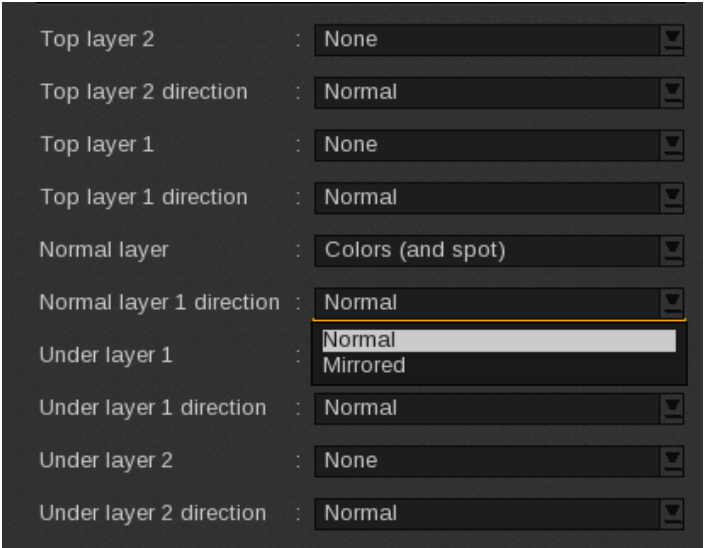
Top layer 2 : None

Top layer 2 direction : Normal

Top layer 1 : None

Top layer 1 direction : Normal

Normal layer : Colors (and spot)

Normal layer 1 direction : Normal

Normal
Mirrored

Under layer 1 :

Under layer 1 direction : Normal

Under layer 2 : None

Under layer 2 direction : Normal